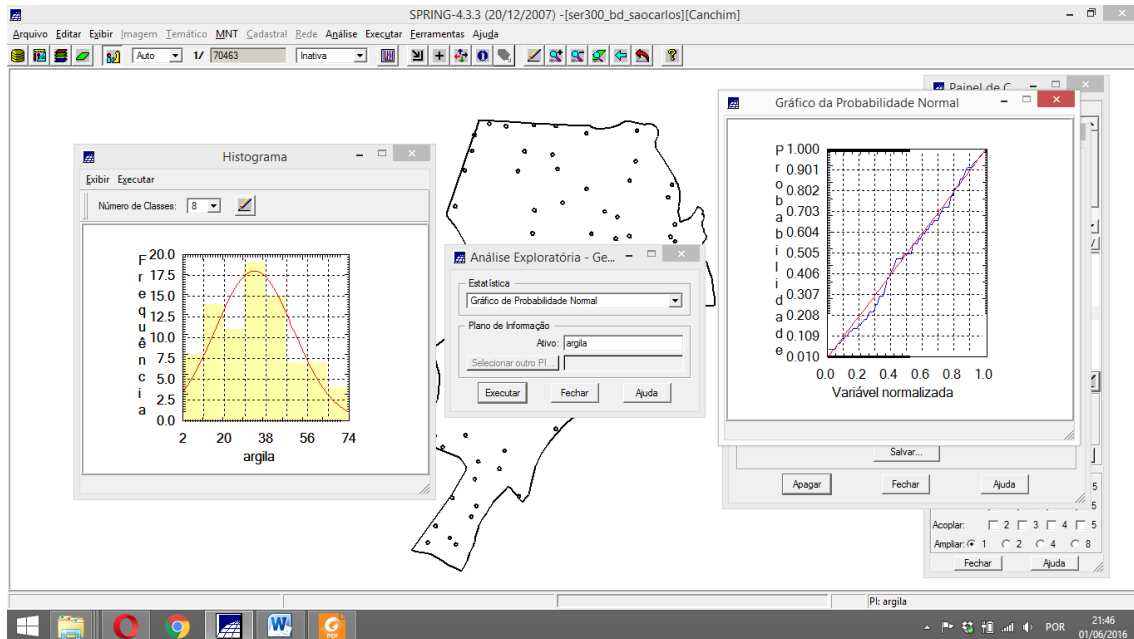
SPRING-4.3.3 (20/12/2007) -[ser300_bd_saocarlos][Canchim]

Arquivo Editar Exibir Imagem Temático MNT Cadastral Rede Análise Executar Ferramentas Ajuda

Auto 1/ 70463 Inativa

Histograma

Exibir Executar

Número de Classes: 8

Frequência

20.0
17.5
15.0
12.5
10.0
7.5
5.0
2.5
0.0

2 20 38 56 74

argila

Análise Exploratória - Ge...

Estatística

Gráfico de Probabilidade Normal

Plano de Informação

Ativo: argila

Selecionar outro PI...

Executar Fechar Ajuda

Painel de C...

Gráfico da Probabilidade Normal

Probabilidade

1.000
0.901
0.802
0.703
0.604
0.505
0.406
0.307
0.208
0.109
0.010

0.0 0.2 0.4 0.6 0.8 1.0

Variável normalizada

Salvar...

Apagar Fechar Ajuda

5

5

Acoplar: 2 3 4 5

Ampliar: 1 2 4 8

Fechar Ajuda

PI: argila

POR 21:46 01/06/2016